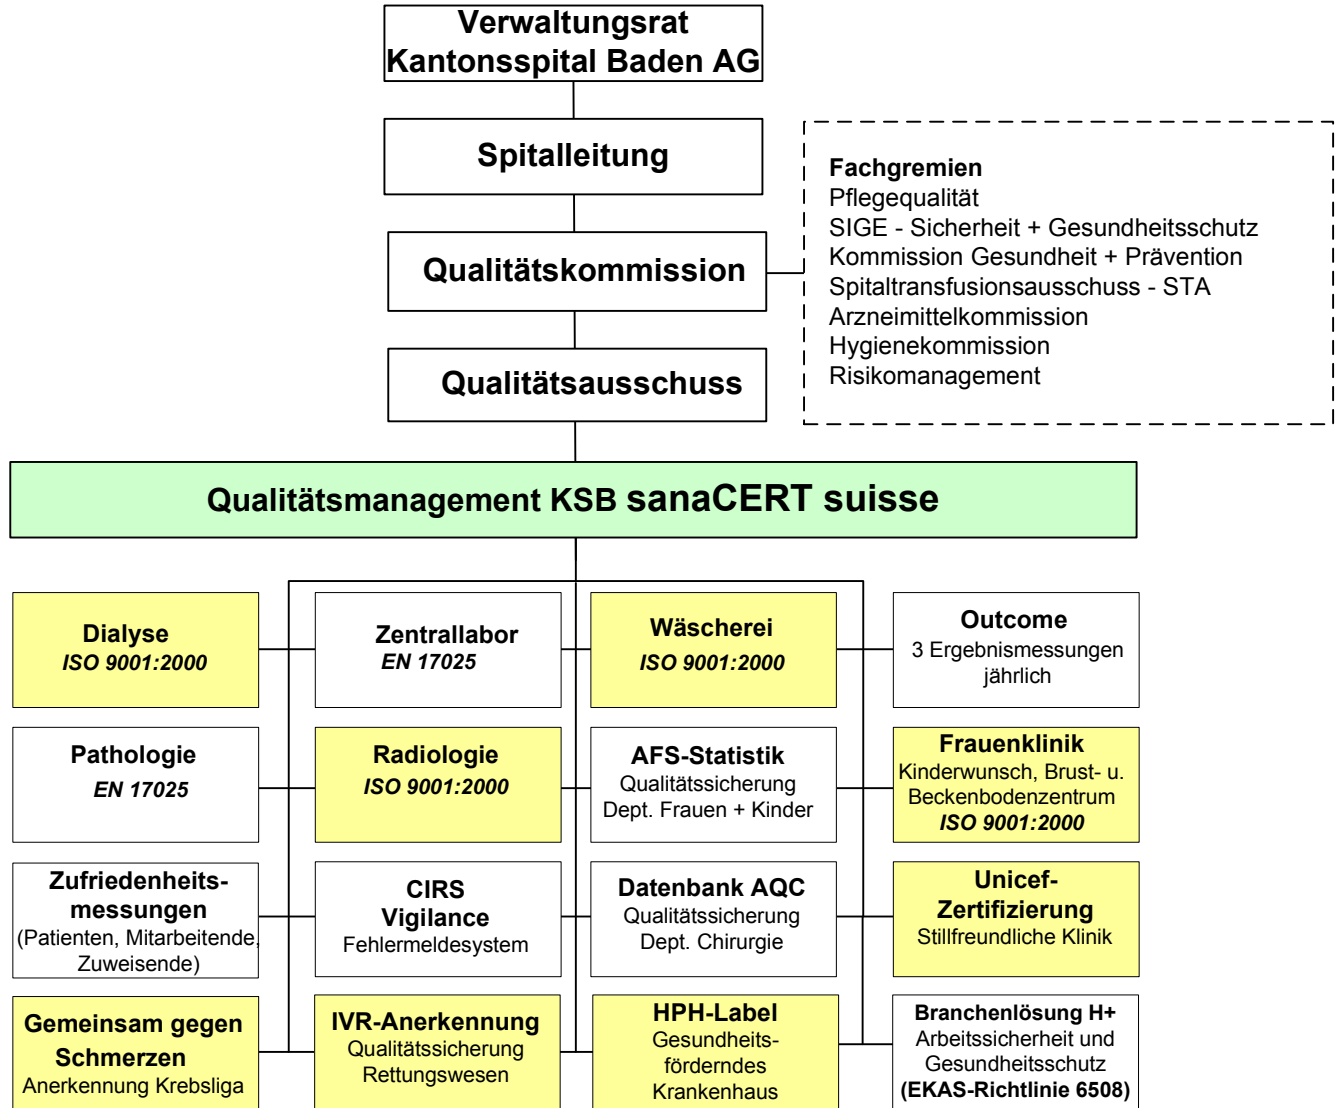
Verwaltungsrat
Kantonsspital Baden AG

Spitalleitung

Qualitätskommission

Qualitätsausschuss

Fachgremien
Pflegequalität
SIGE - Sicherheit + Gesundheitsschutz
Kommission Gesundheit + Prävention
Spitaltransfusionsausschuss - STA
Arzneimittelkommission
Hygienekommission
Risikomanagement

Qualitätsmanagement KSB sanaCERT suisse

Dialyse
ISO 9001:2000

Zentrallabor
EN 17025

Wäscherei
ISO 9001:2000

Outcome
3 Ergebnismessungen jährlich

Pathologie
EN 17025

Radiologie
ISO 9001:2000

AFS-Statistik
Qualitätssicherung
Dept. Frauen + Kinder

Frauenklinik
Kinderwunsch, Brust- u. Beckenbodenzentrum
ISO 9001:2000

Zufriedenheitsmessungen
(Patienten, Mitarbeitende, Zuweisende)

CIRS
Vigilance
Fehlermeldesystem

Datenbank AQC
Qualitätssicherung
Dept. Chirurgie

Unicef-Zertifizierung
Stillfreundliche Klinik

Gemeinsam gegen Schmerzen
Anerkennung Krebsliga

IVR-Anerkennung
Qualitätssicherung
Rettungswesen

HPH-Label
Gesundheitsförderndes
Krankenhaus

Branchenlösung H+
Arbeitssicherheit und Gesundheitsschutz
(EKAS-Richtlinie 6508)